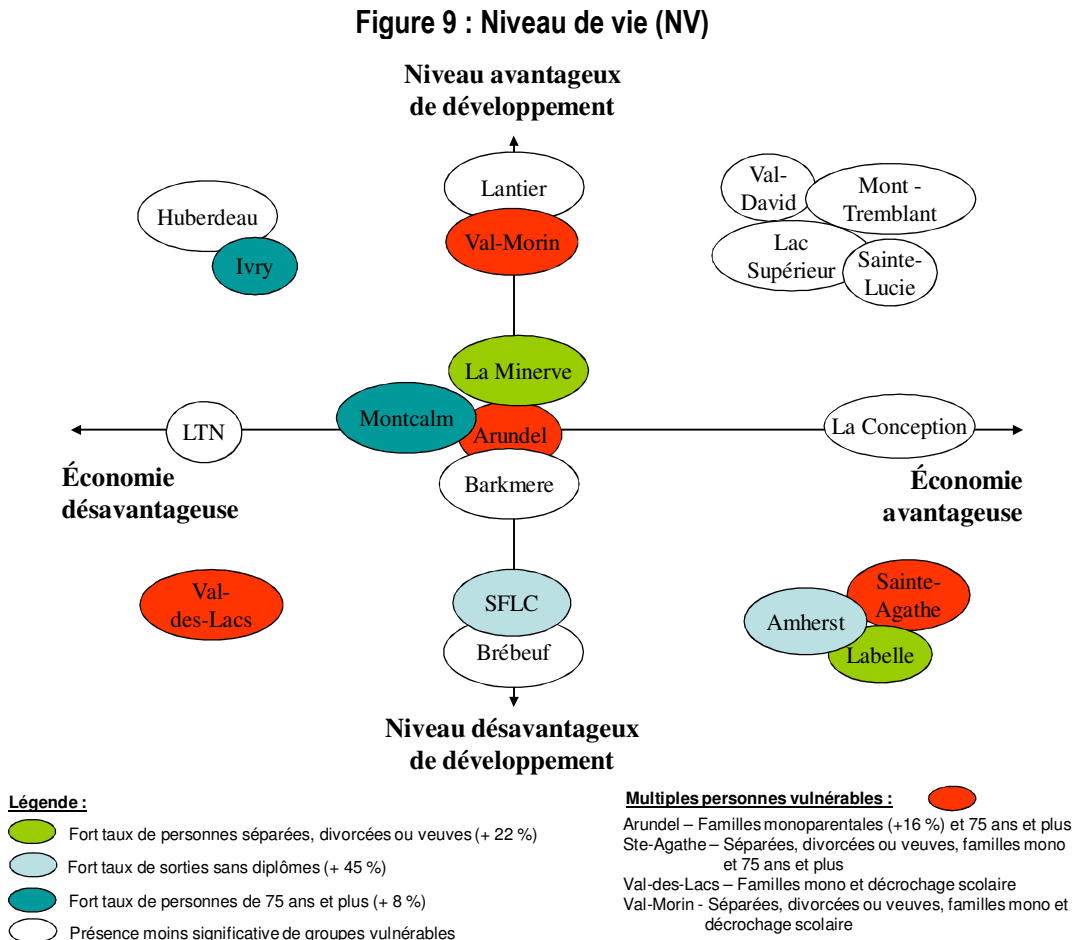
Figure 9 : Niveau de vie (NV)

Niveau avantageux de développement

Lantier

Val-Morin

Val-David

Mont - Tremblant

Lac Supérieur

Sainte-Lucie

Huberdeau

Ivry

La Minerve

LTN

Montcalm

Arundel

La Conception

Barkmere

Économie désavantageuse

Économie avantageuse

Val-des-Lacs

SFLC

Brébeuf

Sainte-Agathe

Amherst

Labelle

Niveau désavantageux de développement

Légende :

Fort taux de personnes séparées, divorcées ou veuves (+ 22 %)

Fort taux de sorties sans diplômes (+ 45 %)

Fort taux de personnes de 75 ans et plus (+ 8 %)

Présence moins significative de groupes vulnérables

Multiples personnes vulnérables :

Arundel – Familles monoparentales (+16 %) et 75 ans et plus
Ste-Agathe – Séparées, divorcées ou veuves, familles mono et 75 ans et plus
Val-des-Lacs – Familles mono et décrochage scolaire
Val-Morin - Séparées, divorcées ou veuves, familles mono et décrochage scolaire